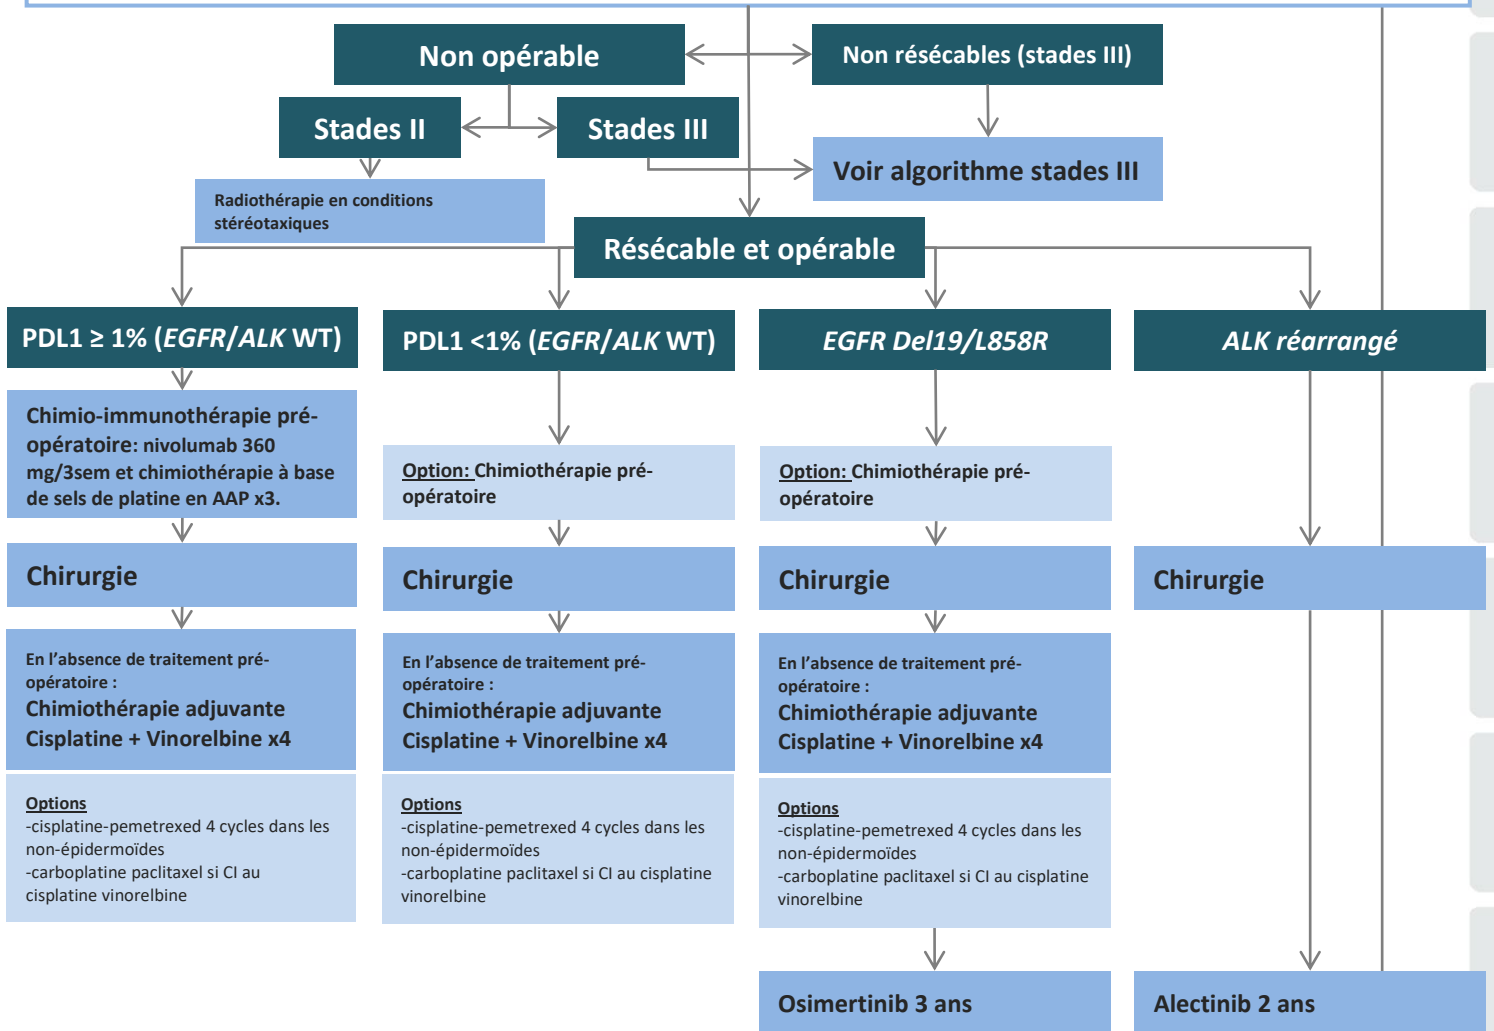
Non opérable

Non résécables (stades III)

Stades II

Stades III

Voir algorithme stades III

Radiothérapie en conditions stéréotaxiques

Résécable et opérable

PDL1 ≥ 1% (*EGFR/ALK* WT)

Chimio-immunothérapie pré-opératoire: nivolumab 360 mg/3sem et chimiothérapie à base de sels de platine en AAP x3.

Chirurgie

En l'absence de traitement pré-opératoire :
Chimiothérapie adjuvante Cisplatine + Vinorelbine x4

Options
-cisplatine-pemetrexed 4 cycles dans les non-épidermoïdes
-carboplatine paclitaxel si CI au cisplatine vinorelbine

PDL1 <1% (*EGFR/ALK* WT)

Option: Chimiothérapie pré-opératoire

Chirurgie

En l'absence de traitement pré-opératoire :
Chimiothérapie adjuvante Cisplatine + Vinorelbine x4

Options
-cisplatine-pemetrexed 4 cycles dans les non-épidermoïdes
-carboplatine paclitaxel si CI au cisplatine vinorelbine

*EGFR Del19/L858R*

Option: Chimiothérapie pré-opératoire

Chirurgie

En l'absence de traitement pré-opératoire :
Chimiothérapie adjuvante Cisplatine + Vinorelbine x4

Options
-cisplatine-pemetrexed 4 cycles dans les non-épidermoïdes
-carboplatine paclitaxel si CI au cisplatine vinorelbine

Osimertinib 3 ans

*ALK réarrangé*

Chirurgie

Alectinib 2 ans